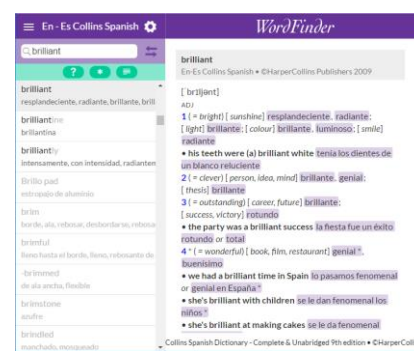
En - Es Collins Spanish
WordFinder

brilliant

? ● ●

brilliant
resplandeciente, radiante, brillante, brill

brilliantine
brillantina

brilliantly
intensamente, con intensidad, radiante

Brillo pad
estropajo de aluminio

brim
borde, ala, rebosar, desbordarse, rebosa

brimful
lleno hasta el borde, lleno, rebosante de

-brimmed
de ala ancha, flexible

brimstone
azufre

brindled
manchado, mosqueado

brilliant
En-Es Collins Spanish • ©HarperCollins Publishers 2009

[ brɪljənt ]
ADJ
1 ( = bright) [ sunshine] resplandeciente, radiante;
[ light] brillante; [ colour] brillante, luminoso; [ smile] radiante
• his teeth were (a) brilliant white tenía los dientes de un blanco reluciente
2 ( = clever) [ person, idea, mind] brillante, genial;
[ thesis] brillante
3 ( = outstanding) [ career, future] brillante;
[ success, victory] rotundo
• the party was a brilliant success la fiesta fue un éxito rotundo or total
4 * ( = wonderful) [ book, film, restaurant] genial *, buenísimo
• we had a brilliant time in Spain lo pasamos fenomenal or genial en España *
• she's brilliant with children se le dan fenomenal los niños *
• she's brilliant at making cakes se le da fenomenal

Collins Spanish Dictionary - Complete & Unabridged 9th edition • ©HarperColl